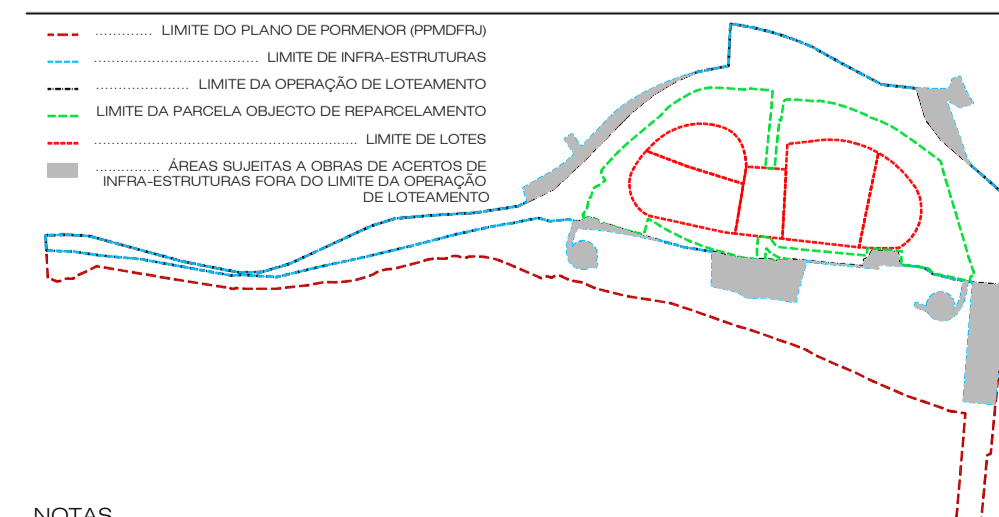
............. LIMITE DO PLANO DE PORMENOR (PPMDFRJ)

.................................... LIMITE DE INFRA-ESTRUTURAS

...................... LIMITE DA OPERAÇÃO DE LOTEAMENTO

LIMITE DA PARCELA OBJECTO DE REPARCELAMENTO

.......................................................... LIMITE DE LOTES

.............. ÁREAS SUJEITAS A OBRAS DE ACERTOS DE INFRA-ESTRUTURAS FORA DO LIMITE DA OPERAÇÃO DE LOTEAMENTO

NOTAS